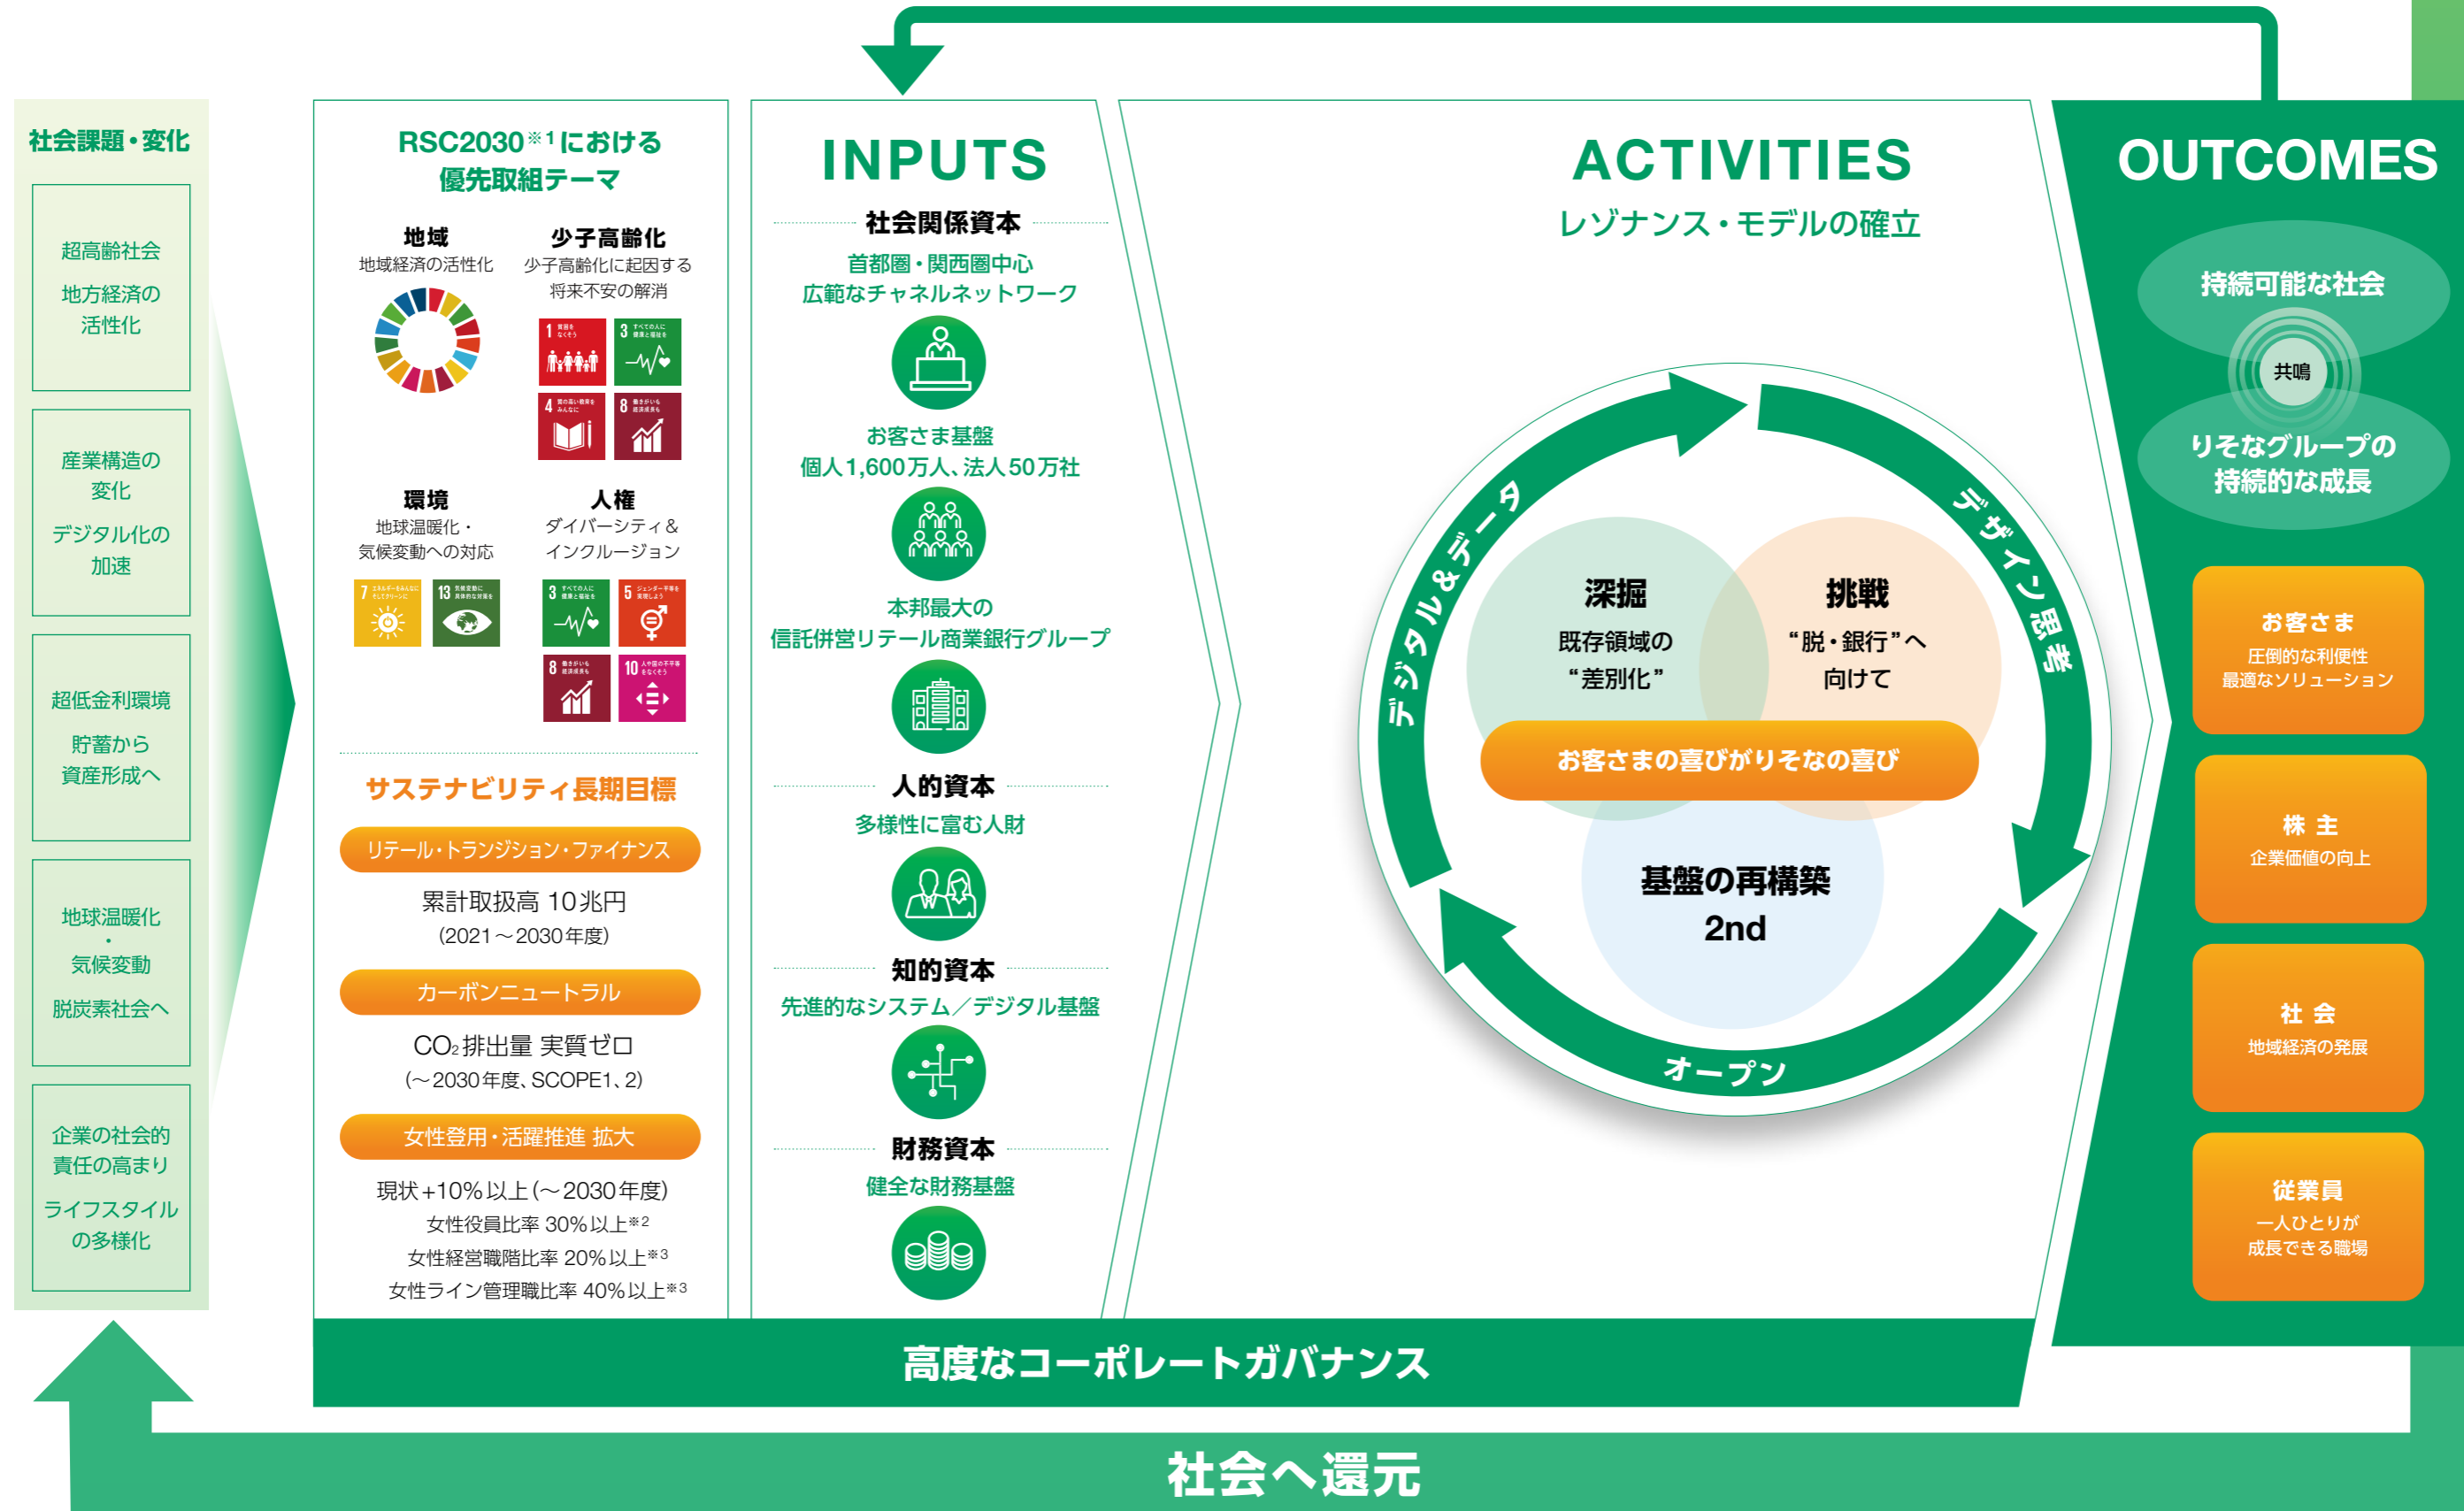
社会課題・変化

超高齢社会

地方経済の活性化

産業構造の変化

デジタル化の加速

超低金利環境

貯蓄から資産形成へ

地球温暖化・気候変動

脱炭素社会へ

企業の社会的責任の高まり

ライフスタイルの多様化

RSC2030$^{※1}$における優先取組テーマ

地域
地域経済の活性化

少子高齢化
少子高齢化に起因する将来不安の解消

環境
地球温暖化・気候変動への対応

人権
ダイバーシティ＆インクルージョン

サステナビリティ長期目標

リテール・トランジション・ファイナンス
累計取扱高 10兆円
(2021～2030年度)

カーボンニュートラル
$CO_2$排出量 実質ゼロ
(～2030年度、SCOPE1、2)

女性登用・活躍推進 拡大
現状+10%以上(～2030年度)
女性役員比率 30%以上$^{※2}$
女性経営職階比率 20%以上$^{※3}$
女性ライン管理職比率 40%以上$^{※3}$

INPUTS

社会関係資本
首都圏・関西圏中心
広範なチャネルネットワーク

お客さま基盤
個人1,600万人、法人50万社

本邦最大の
信託併営リテール商業銀行グループ

人的資本
多様性に富む人財

知的資本
先進的なシステム／デジタル基盤

財務資本
健全な財務基盤

ACTIVITIES
レゾナンス・モデルの確立

デジタル＆データ
デザイン思考
オープン

深掘
既存領域の“差別化”

挑戦
“脱・銀行”へ向けて

お客さまの喜びがりそなの喜び

基盤の再構築
2nd

OUTCOMES

持続可能な社会
共鳴
りそなグループの持続的な成長

お客さま
圧倒的な利便性
最適なソリューション

株 主
企業価値の向上

社 会
地域経済の発展

従業員
一人ひとりが成長できる職場

高度なコーポレートガバナンス

社会へ還元